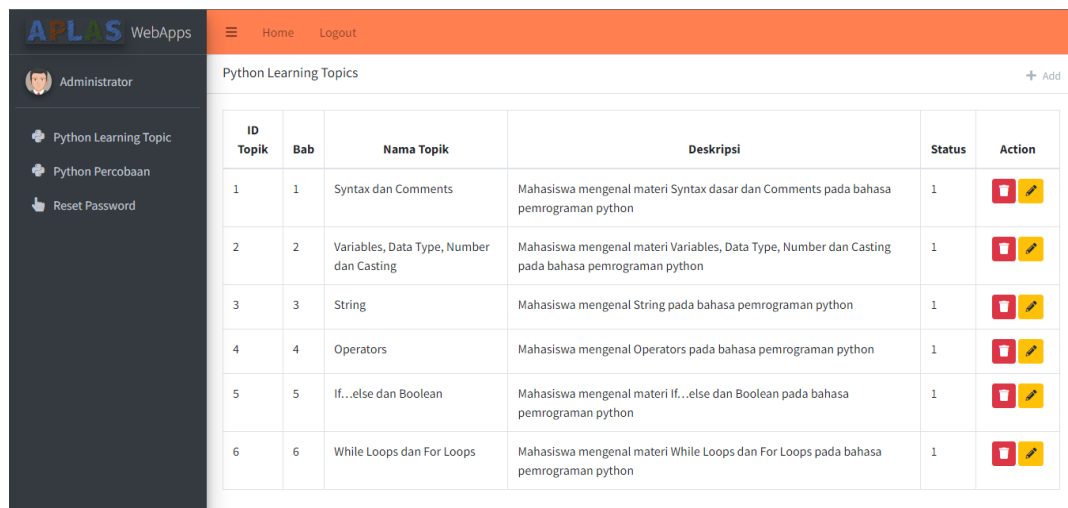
APLAS WebApps

Home Logout

Administrator

Python Learning Topic
Python Percobaan
Reset Password

Python Learning Topics

+ Add

| ID Topik | Bab | Nama Topik | Deskripsi | Status | Action |
|---|---|---|---|---|---|
| 1 | 1 | Syntax dan Comments | Mahasiswa mengenal materi Syntax dasar dan Comments pada bahasa pemrograman python | 1 | |
| 2 | 2 | Variables, Data Type, Number dan Casting | Mahasiswa mengenal materi Variables, Data Type, Number dan Casting pada bahasa pemrograman python | 1 | |
| 3 | 3 | String | Mahasiswa mengenal String pada bahasa pemrograman python | 1 | |
| 4 | 4 | Operators | Mahasiswa mengenal Operators pada bahasa pemrograman python | 1 | |
| 5 | 5 | If…else dan Boolean | Mahasiswa mengenal materi If…else dan Boolean pada bahasa pemrograman python | 1 | |
| 6 | 6 | While Loops dan For Loops | Mahasiswa mengenal materi While Loops dan For Loops pada bahasa pemrograman python | 1 | |